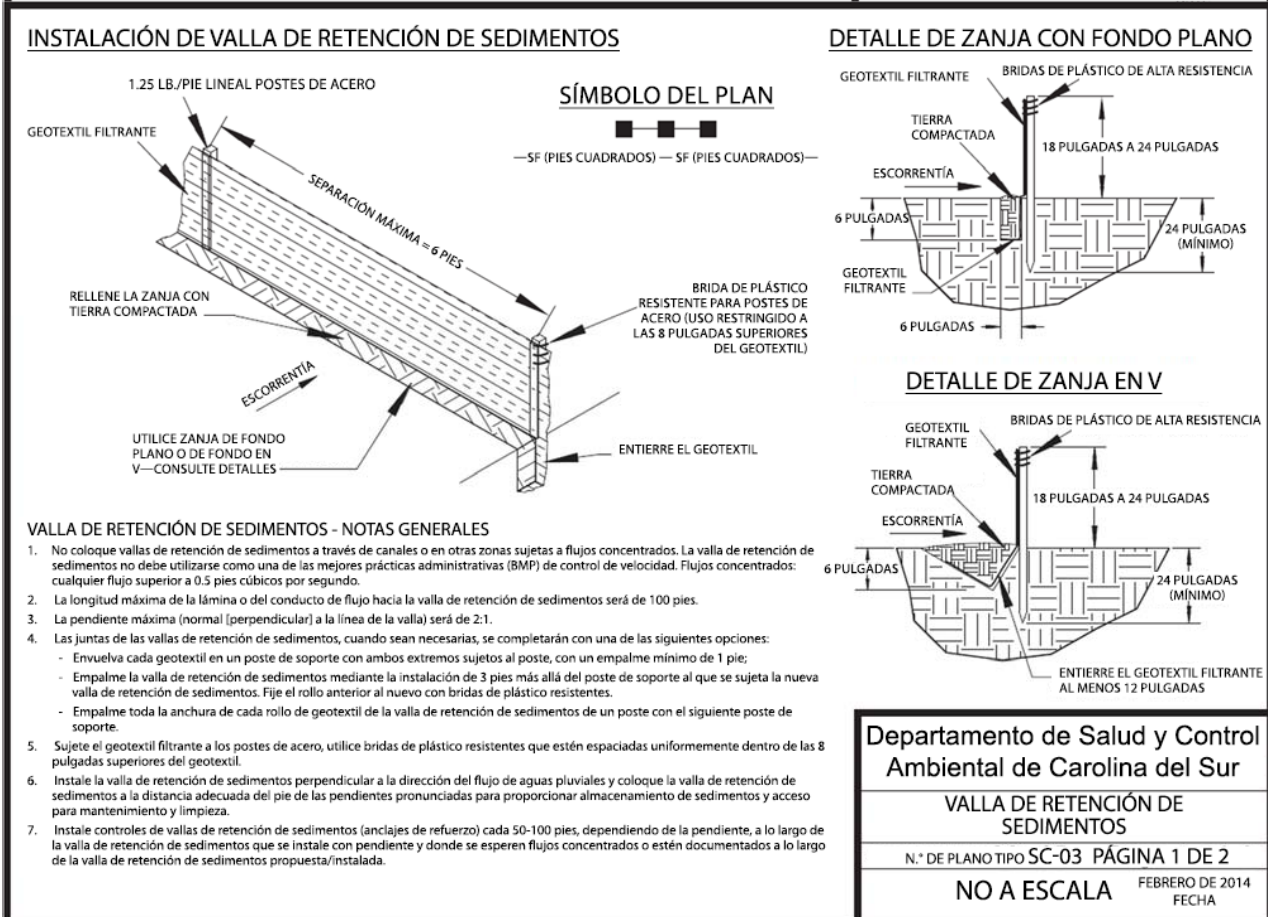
INSTALACIÓN DE VALLA DE RETENCIÓN DE SEDIMENTOS

1.25 LB./PIE LINEAL POSTES DE ACERO

GEOTEXTIL FILTRANTE

SÍMBOLO DEL PLAN

—SF (PIES CUADRADOS) — SF (PIES CUADRADOS)—

SEPARACIÓN MÁXIMA = 6 PIES

BRIDA DE PLÁSTICO RESISTENTE PARA POSTES DE ACERO (USO RESTRINGIDO A LAS 8 PULGADAS SUPERIORES DEL GEOTEXTIL)

RELLENE LA ZANJA CON TIERRA COMPACTADA

ESCORRENTÍA

UTILICE ZANJA DE FONDO PLANO O DE FONDO EN V—CONSULTE DETALLES

ENTIERRE EL GEOTEXTIL

DETALLE DE ZANJA CON FONDO PLANO

GEOTEXTIL FILTRANTE

BRIDAS DE PLÁSTICO DE ALTA RESISTENCIA

TIERRA COMPACTADA

18 PULGADAS A 24 PULGADAS

ESCORRENTÍA

6 PULGADAS

24 PULGADAS (MÍNIMO)

GEOTEXTIL FILTRANTE

6 PULGADAS

DETALLE DE ZANJA EN V

GEOTEXTIL FILTRANTE

BRIDAS DE PLÁSTICO DE ALTA RESISTENCIA

TIERRA COMPACTADA

18 PULGADAS A 24 PULGADAS

ESCORRENTÍA

6 PULGADAS

24 PULGADAS (MÍNIMO)

ENTIERRE EL GEOTEXTIL FILTRANTE AL MENOS 12 PULGADAS

VALLA DE RETENCIÓN DE SEDIMENTOS - NOTAS GENERALES

1. No coloque vallas de retención de sedimentos a través de canales o en otras zonas sujetas a flujos concentrados. La valla de retención de sedimentos no debe utilizarse como una de las mejores prácticas administrativas (BMP) de control de velocidad. Flujos concentrados: cualquier flujo superior a 0.5 pies cúbicos por segundo.
2. La longitud máxima de la lámina o del conducto de flujo hacia la valla de retención de sedimentos será de 100 pies.
3. La pendiente máxima (normal [perpendicular] a la línea de la valla) será de 2:1.
4. Las juntas de las vallas de retención de sedimentos, cuando sean necesarias, se completarán con una de las siguientes opciones:
- Envuelva cada geotextil en un poste de soporte con ambos extremos sujetos al poste, con un empalme mínimo de 1 pie;
- Empalme la valla de retención de sedimentos mediante la instalación de 3 pies más allá del poste de soporte al que se sujeta la nueva valla de retención de sedimentos. Fije el rollo anterior al nuevo con bridas de plástico resistentes.
- Empalme toda la anchura de cada rollo de geotextil de la valla de retención de sedimentos de un poste con el siguiente poste de soporte.
5. Sujete el geotextil filtrante a los postes de acero, utilice bridas de plástico resistentes que estén espaciadas uniformemente dentro de las 8 pulgadas superiores del geotextil.
6. Instale la valla de retención de sedimentos perpendicular a la dirección del flujo de aguas pluviales y coloque la valla de retención de sedimentos a la distancia adecuada del pie de las pendientes pronunciadas para proporcionar almacenamiento de sedimentos y acceso para mantenimiento y limpieza.
7. Instale controles de vallas de retención de sedimentos (anclajes de refuerzo) cada 50-100 pies, dependiendo de la pendiente, a lo largo de la valla de retención de sedimentos que se instale con pendiente y donde se esperen flujos concentrados o estén documentados a lo largo de la valla de retención de sedimentos propuesta/instalada.

Departamento de Salud y Control Ambiental de Carolina del Sur

VALLA DE RETENCIÓN DE SEDIMENTOS

N.° DE PLANO TIPO SC-03 PÁGINA 1 DE 2

NO A ESCALA

FEBRERO DE 2014
FECHA